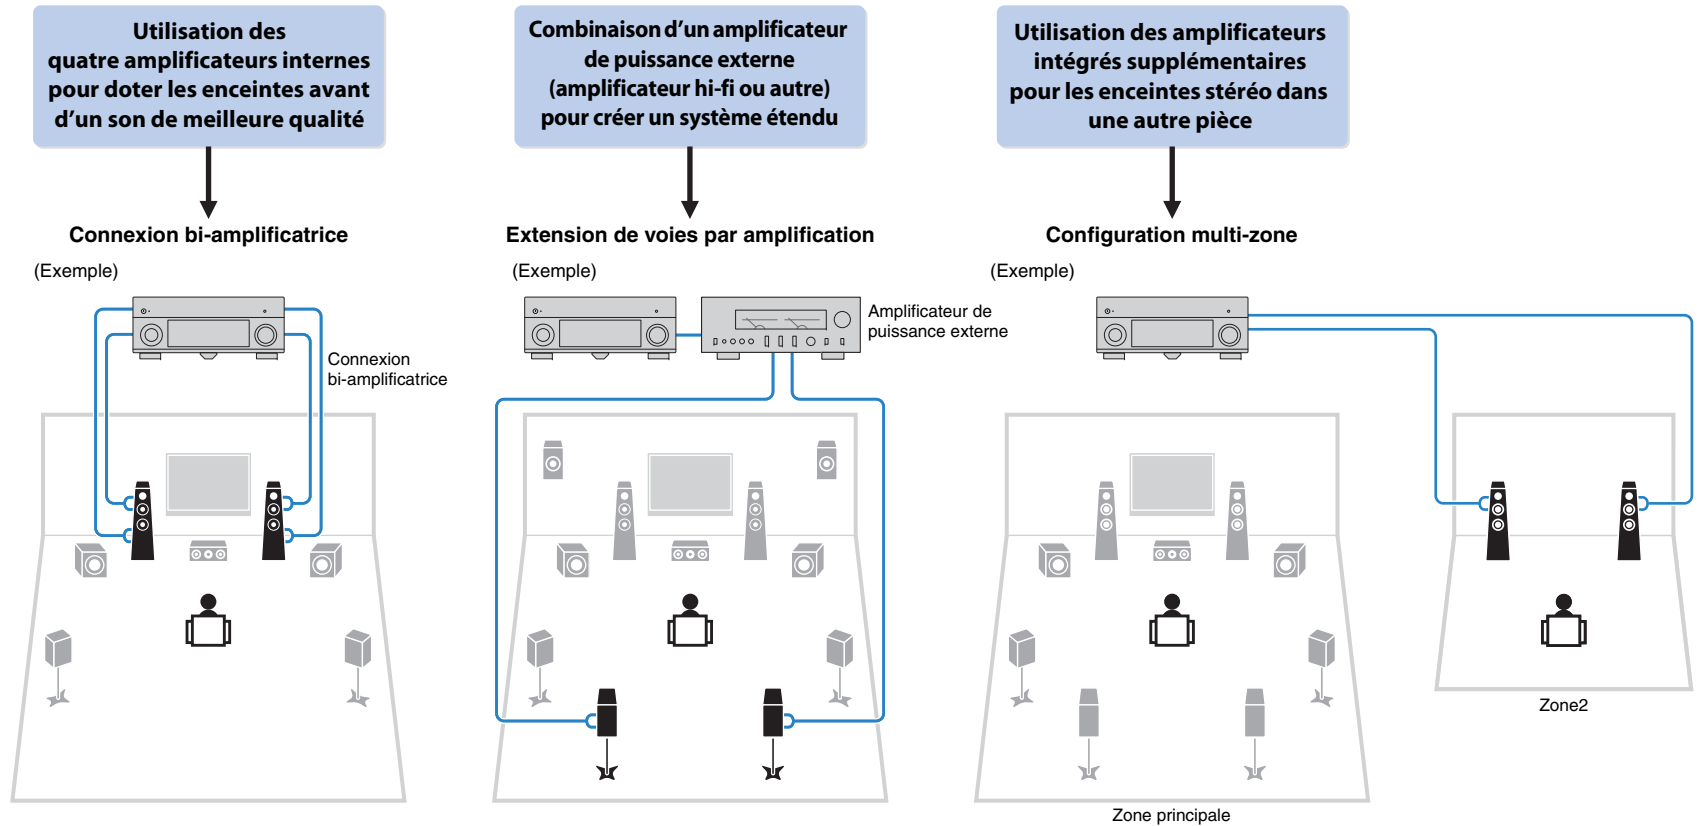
Utilisation des quatre amplificateurs internes pour doter les enceintes avant d'un son de meilleure qualité

Connexion bi-amplificatrice

(Exemple)

Connexion bi-amplificatrice

Combinaison d'un amplificateur de puissance externe (amplificateur hi-fi ou autre) pour créer un système étendu

Extension de voies par amplification

(Exemple)

Amplificateur de puissance externe

Utilisation des amplificateurs intégrés supplémentaires pour les enceintes stéréo dans une autre pièce

Configuration multi-zone

(Exemple)

Zone2

Zone principale